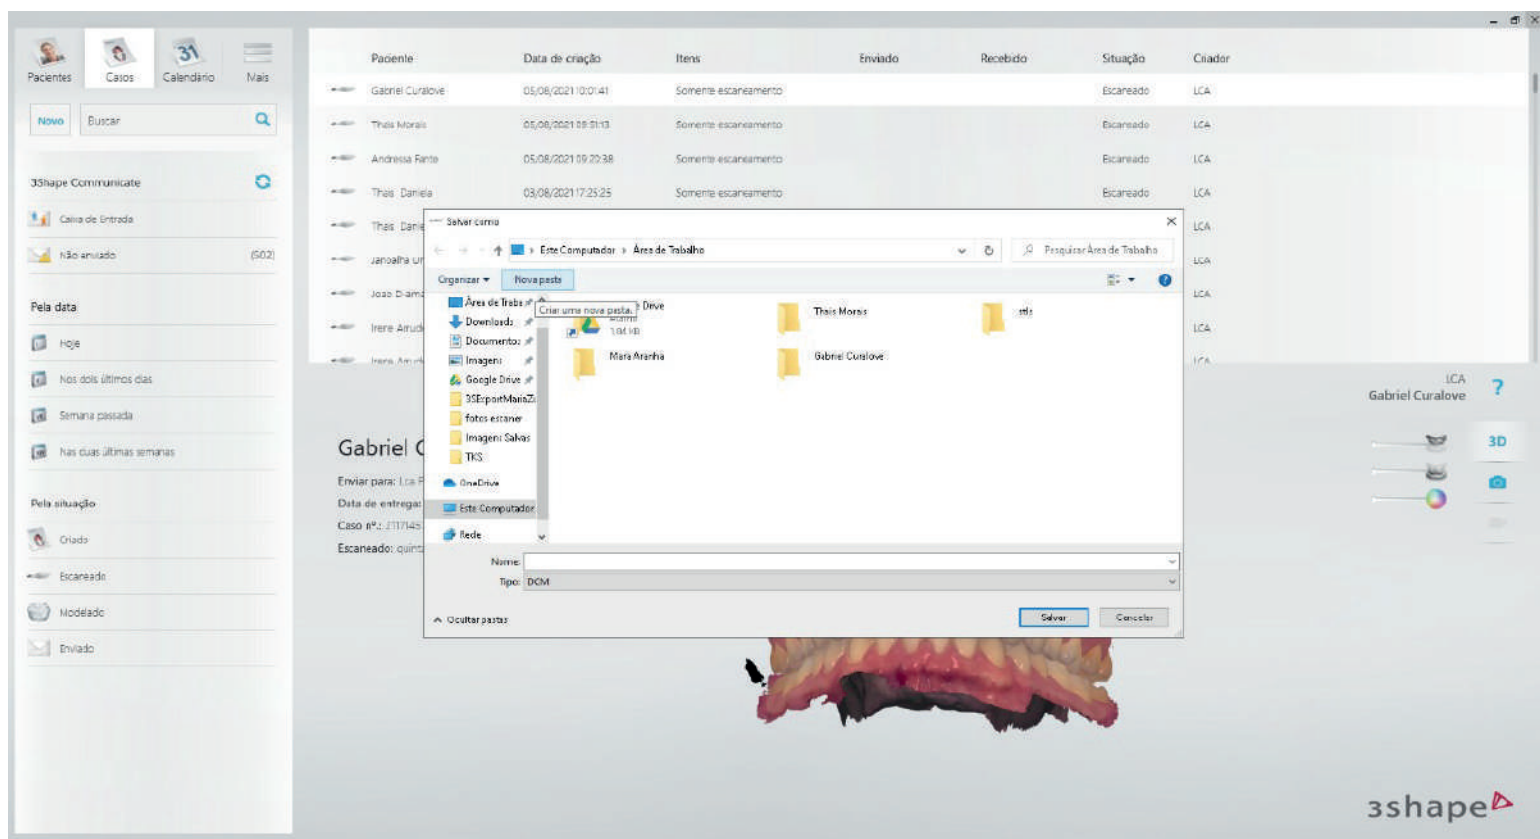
Pacientes Casos 31 Calendário Mais

Novo Buscar

3Shape Communicate

Caixa de Entrada

Não enviado (502)

Pela data

Hoje

Nos dois últimos dias

Semana passada

Nas duas últimas semanas

Pela situação

Criado

Escaneado

Modelado

Enviado

| | Paciente | Data de criação | Itens | Enviado | Recebido | Situação | Criador |
|---|---|---|---|---|---|---|---|
| | Gabriel Curalove | 05/08/2021 10:01:41 | Somente escaneamento | | | Escaneado | LCA |
| | Thais Morais | 05/08/2021 09:51:13 | Somente escaneamento | | | Escaneado | LCA |
| | Andressa Fante | 05/08/2021 09:20:38 | Somente escaneamento | | | Escaneado | LCA |
| | Thais Daniela | 03/08/2021 17:25:25 | Somente escaneamento | | | Escaneado | LCA |
| | Thais Danie | | | | | | LCA |
| | Janaalha Ur | | | | | | LCA |
| | Joao D-ame | | | | | | LCA |
| | Irene Arrud | | | | | | LCA |
| | Irene Arrud | | | | | | LCA |

Gabriel C

Enviar para: Lca F

Data de entrega:

Caso nº.: 1117145

Escaneado: quint

Salvar como

Este Computador › Área de Trabalho

Pesquisar Área de Trabalho

Organizar ▾ Nova pasta

Criar uma nova pasta.

Área de Traba

Downloads

Documentos

Imagens

Google Drive

3SExportMariaZ

fotos escaner

Imagens Salvas

TKS

OneDrive

Este Computador

Rede

Drive

1,84 KB

Thais Morais

stls

Maria Aranha

Gabriel Curalove

Nome:

Tipo: DCM

Ocultar pastas

Salvar Cancelar

LCA
Gabriel Curalove

?

3D

3shape